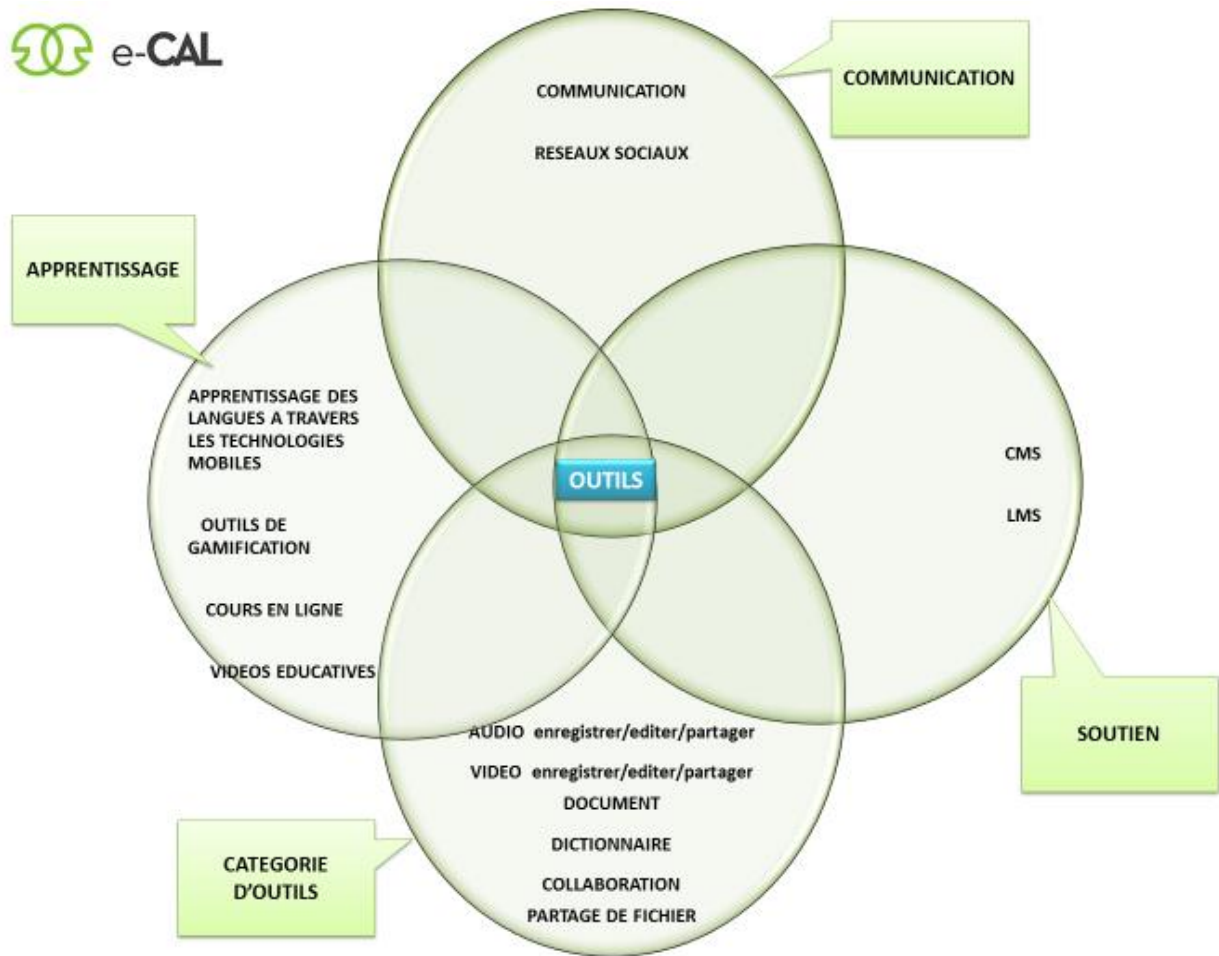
e-CAL

COMMUNICATION

COMMUNICATION

RESEAUX SOCIAUX

APPRENTISSAGE

APPRENTISSAGE DES LANGUES A TRAVERS LES TECHNOLOGIES MOBILES

OUTILS DE GAMIFICATION

COURS EN LIGNE

VIDEOS EDUCATIVES

OUTILS

CMS

LMS

SOUTIEN

AUDIO enregistrer/editer/partager

VIDEO enregistrer/editer/partager

DOCUMENT

DICTIONNAIRE

COLLABORATION

PARTAGE DE FICHIER

CATEGORIE D'OUTILS